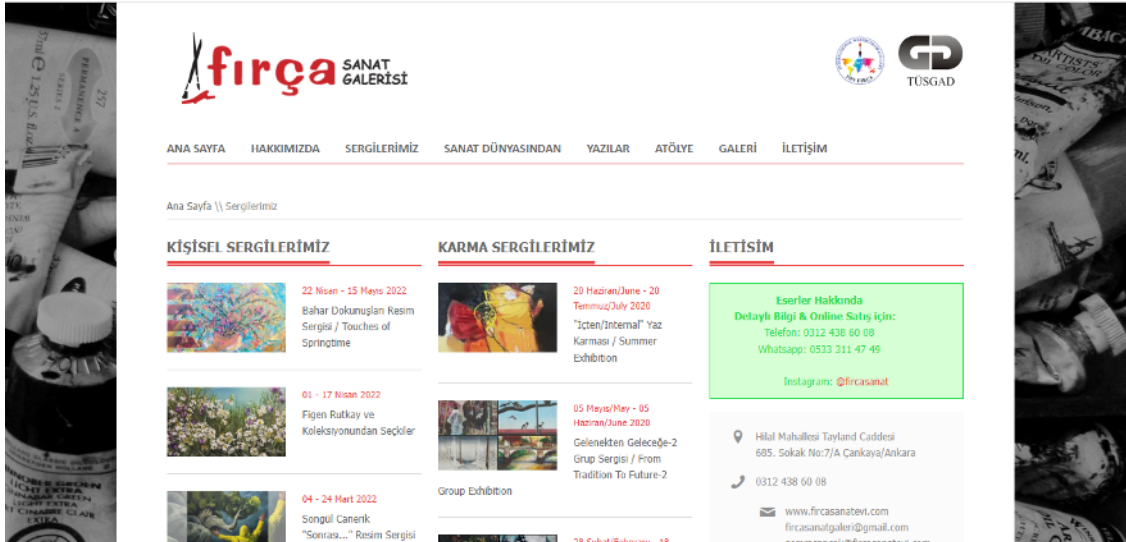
fırça SANAT GALERİSİ

TÜSGAD

ANA SAYFA HAKKIMIZDA SERGİLERİMİZ SANAT DÜNYASINDAN YAZILAR ATÖLYE GALERİ İLETİŞİM

Ana Sayfa \\ Sergilerimiz

KİŞİSEL SERGİLERİMİZ

22 Nisan - 15 Mayıs 2022
Bahar Dokunuşları Resim Sergisi / Touches of Springtime

01 - 17 Nisan 2022
Figen Rutkay ve Koleksiyonundan Seçkiler

04 - 24 Mart 2022
Songül Canerik "Sonrası..." Resim Sergisi

KARMA SERGİLERİMİZ

20 Haziran/June - 20 Temmuz/July 2020
"İçten/Internal" Yaz Karması / Summer Exhibition

05 Mayıs/May - 05 Haziran/June 2020
Gelenekten Geleceğe-2 Grup Sergisi / From Tradition To Future-2 Group Exhibition

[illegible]

İLETİŞİM

Eserler Hakkında Detaylı Bilgi & Online Satış için:
Telefon: 0312 438 60 08
Whatsapp: 0533 311 47 49

Instagram: @fircasanat

Hilal Mahallesi Tayland Caddesi 685. Sokak No:7/A Çankaya/Ankara

0312 438 60 08

www.fircasanatevi.com
fircasanatgaleri@gmail.com
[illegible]